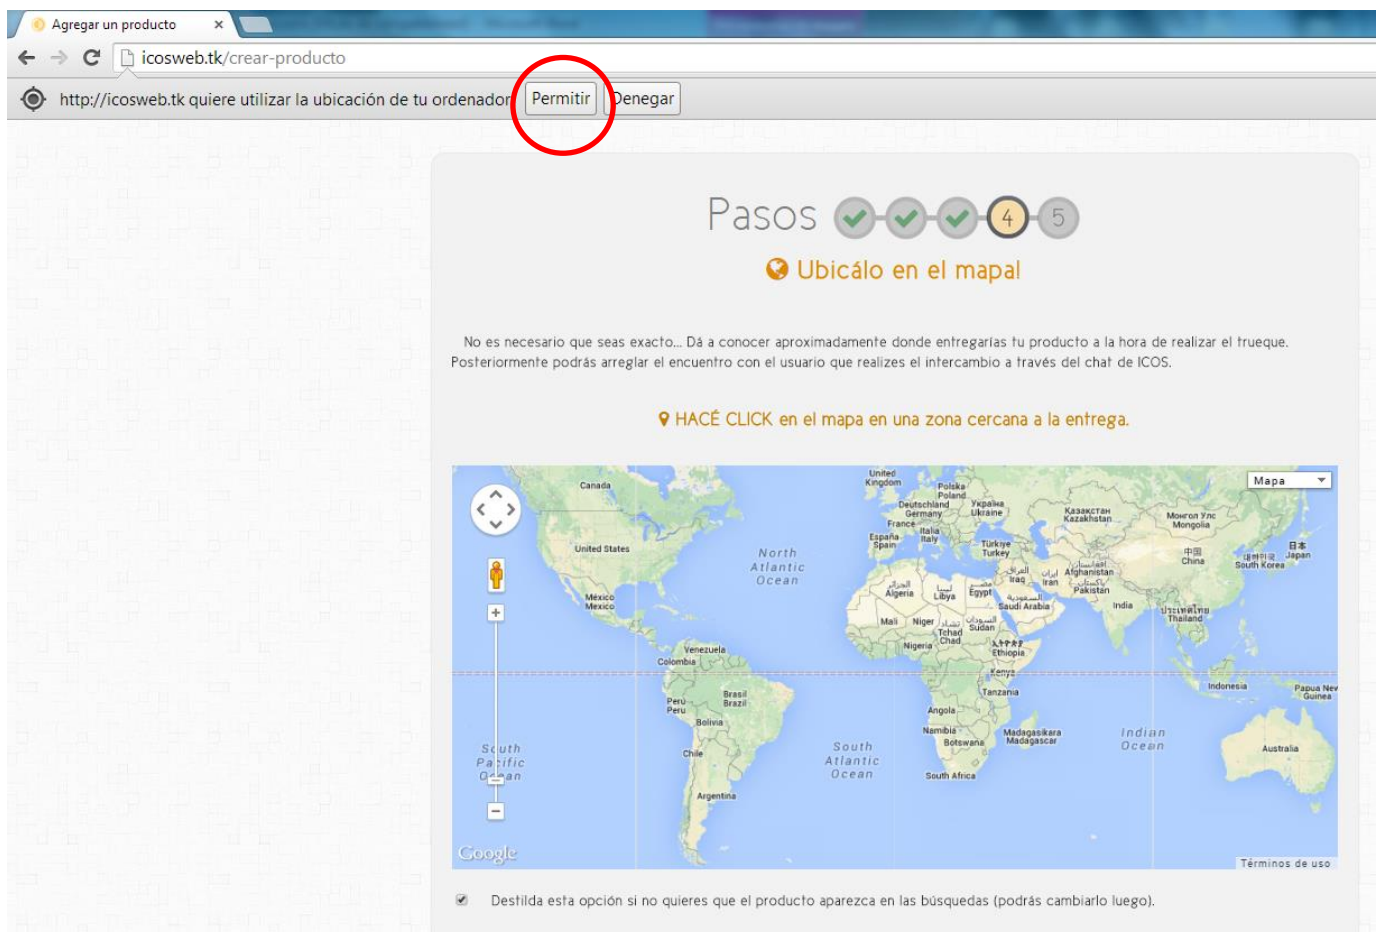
Agregar un producto ×

icosweb.tk/crear-producto

http://icosweb.tk quiere utilizar la ubicación de tu ordenador Permitir Denegar

Pasos 4 5

Ubicálo en el mapa!

No es necesario que seas exacto... Dá a conocer aproximadamente donde entregarías tu producto a la hora de realizar el trueque. Posteriormente podrás arreglar el encuentro con el usuario que realizes el intercambio a través del chat de ICOS.

HACÉ CLICK en el mapa en una zona cercana a la entrega.

Mapa

Canada
United States
México Mexico
North Atlantic Ocean
United Kingdom
Polska Poland
Deutschland Germany
Україна Ukraine
France
Italia Italy
España Spain
Türkiye Turkey
Казахстан Kazakhstan
Монгол Улс Mongolia
中国 China
日本 Japan
대한민국 South Korea
Iraq
Iran
Afghanistan
Pakistan
India
Thailand
Algeria
Libya
Egypt
Saudi Arabia
Mali
Niger
Chad
Sudan
Nigeria
Ethiopia
Kenya
Tanzania
Venezuela
Colombia
Peru
Brasil Brazil
Bolivia
Chile
Argentina
South Pacific Ocean
South Atlantic Ocean
Angola
Namibia
Botswana
South Africa
Madagasikara Madagascar
Indian Ocean
Indonesia
Papua New Guinea
Australia

Google
Términos de uso

Destilda esta opción si no quieres que el producto aparezca en las búsquedas (podrás cambiarlo luego).